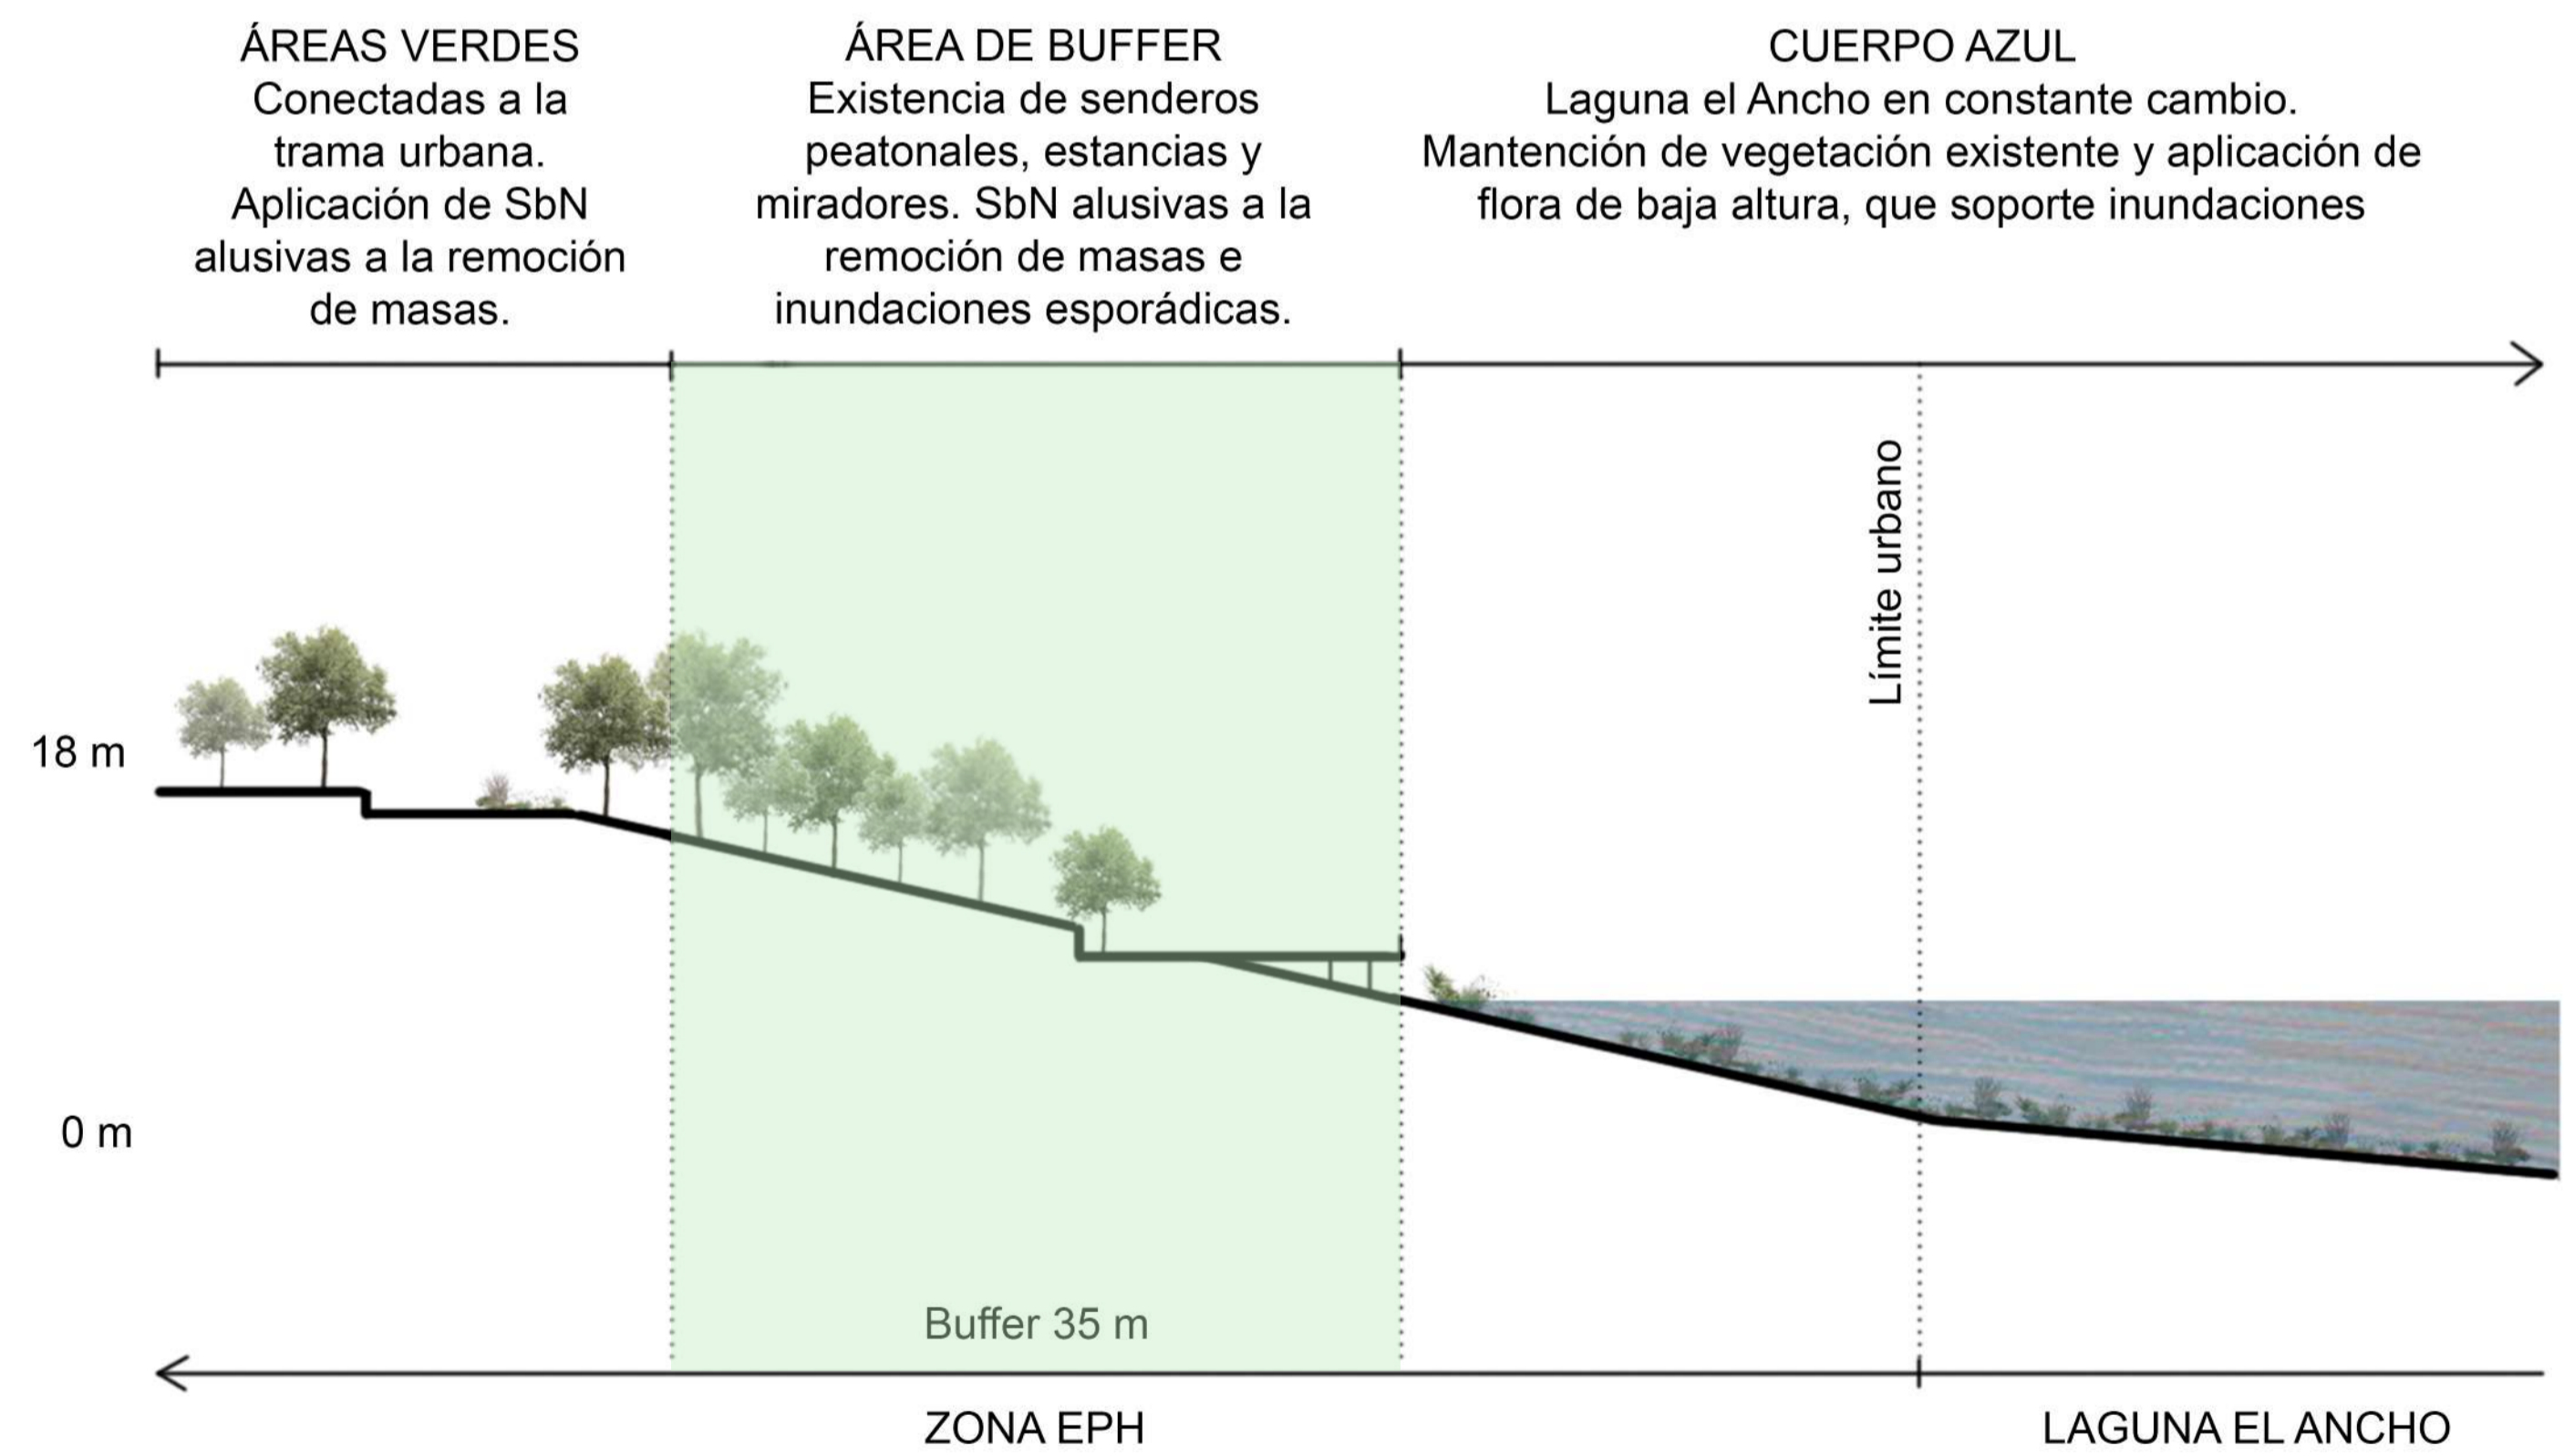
ÁREAS VERDES
Conectadas a la trama urbana. Aplicación de SbN alusivas a la remoción de masas.

ÁREA DE BUFFER
Existencia de senderos peatonales, estancias y miradores. SbN alusivas a la remoción de masas e inundaciones esporádicas.

CUERPO AZUL
Laguna el Ancho en constante cambio. Mantención de vegetación existente y aplicación de flora de baja altura, que soporte inundaciones

Límite urbano

18 m

0 m

Buffer 35 m

ZONA EPH

LAGUNA EL ANCHO